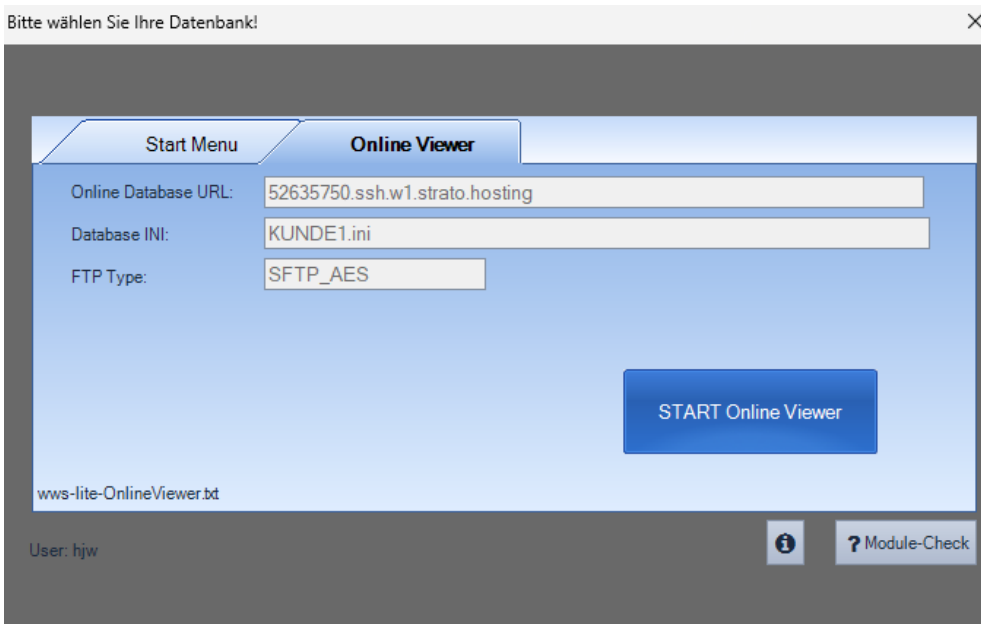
Bitte wählen Sie Ihre Datenbank!

×

Start Menu

Online Viewer

Online Database URL: 52635750.ssh.w1.strato.hosting

Database INI: KUNDE1.ini

FTP Type: SFTP_AES

START Online Viewer

wws-lite-OnlineViewer.txt

User: hjw

? Module-Check